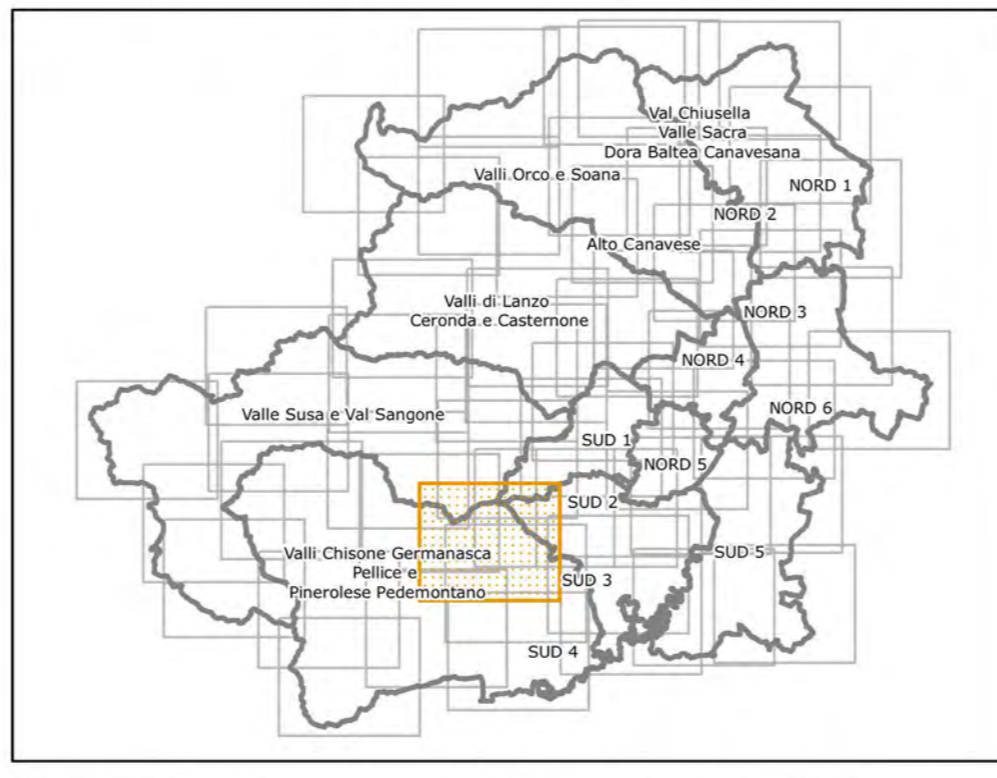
Val Chiusella
Valle Sacra
Dora Baltea Canavesana
NORD 1
Valli Orco e Soana
NORD 2
Alto Canavese
Valli di Lanzo
Ceronda e Casternone
NORD 3
NORD 4
NORD 6
Valle Susa e Val Sangone
SUD 1
NORD 5
SUD 2
SUD 5
Valli Chisone Germanasca
Pellice e
Pinerolese Pedemontano
SUD 3
SUD 4